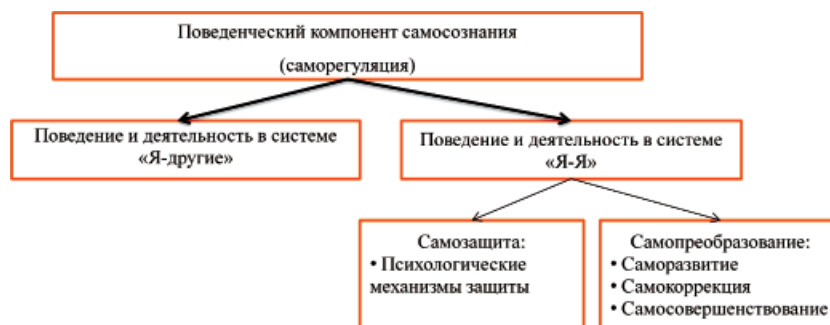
Поведенческий компонент самосознания

(саморегуляция)

Поведение и деятельность в системе «Я-другие»

Поведение и деятельность в системе «Я-Я»

Самозащита:
• Психологические механизмы защиты

Самопреобразование:
• Саморазвитие
• Самокоррекция
• Самосовершенствование